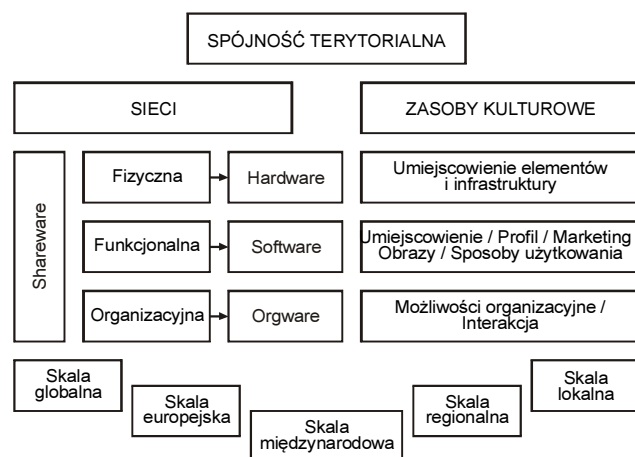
SPÓJNOŚĆ TERYTORIALNA

SIECI

ZASOBY KULTUROWE

Shareware

Fizyczna

Hardware

Umiejscowienie elementów i infrastruktury

Funkcjonalna

Software

Umiejscowienie / Profil / Marketing Obrazy / Sposoby użytkowania

Organizacyjna

Orgware

Możliwości organizacyjne / Interakcja

Skala globalna

Skala europejska

Skala międzynarodowa

Skala regionalna

Skala lokalna